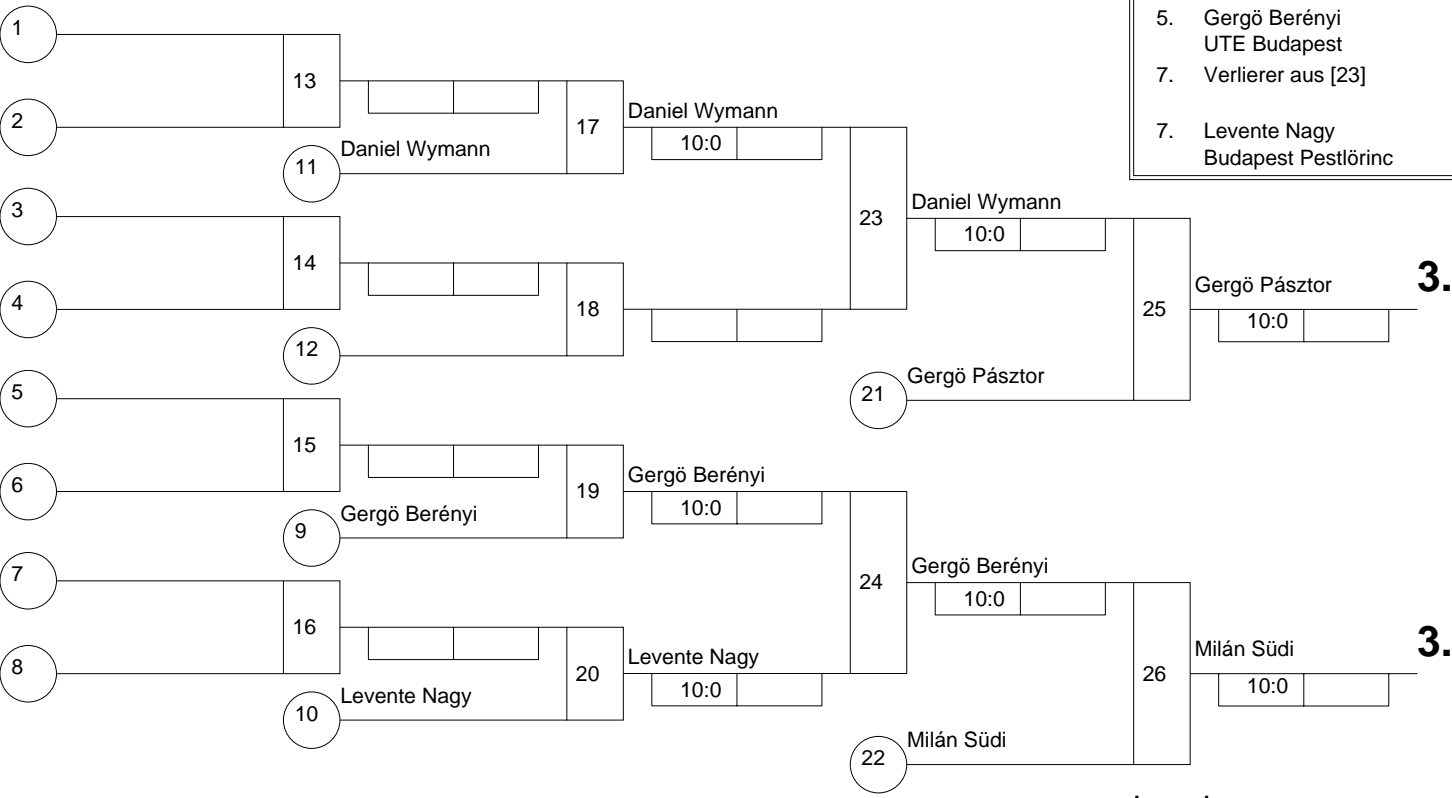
5. Gergö Berényi
UTE Budapest

7. Verlierer aus [23]

7. Levente Nagy
Budapest Pestlörinc

1

2

13

11 Daniel Wymann

17

Daniel Wymann

10:0

3

4

14

12

18

23

Daniel Wymann

10:0

25

Gergö Pásztor

10:0

3.

21 Gergö Pásztor

5

6

15

9 Gergö Berényi

19

Gergö Berényi

10:0

7

8

16

10 Levente Nagy

20

Levente Nagy

10:0

24

Gergö Berényi

10:0

26

Milán Südi

10:0

3.

22 Milán Südi